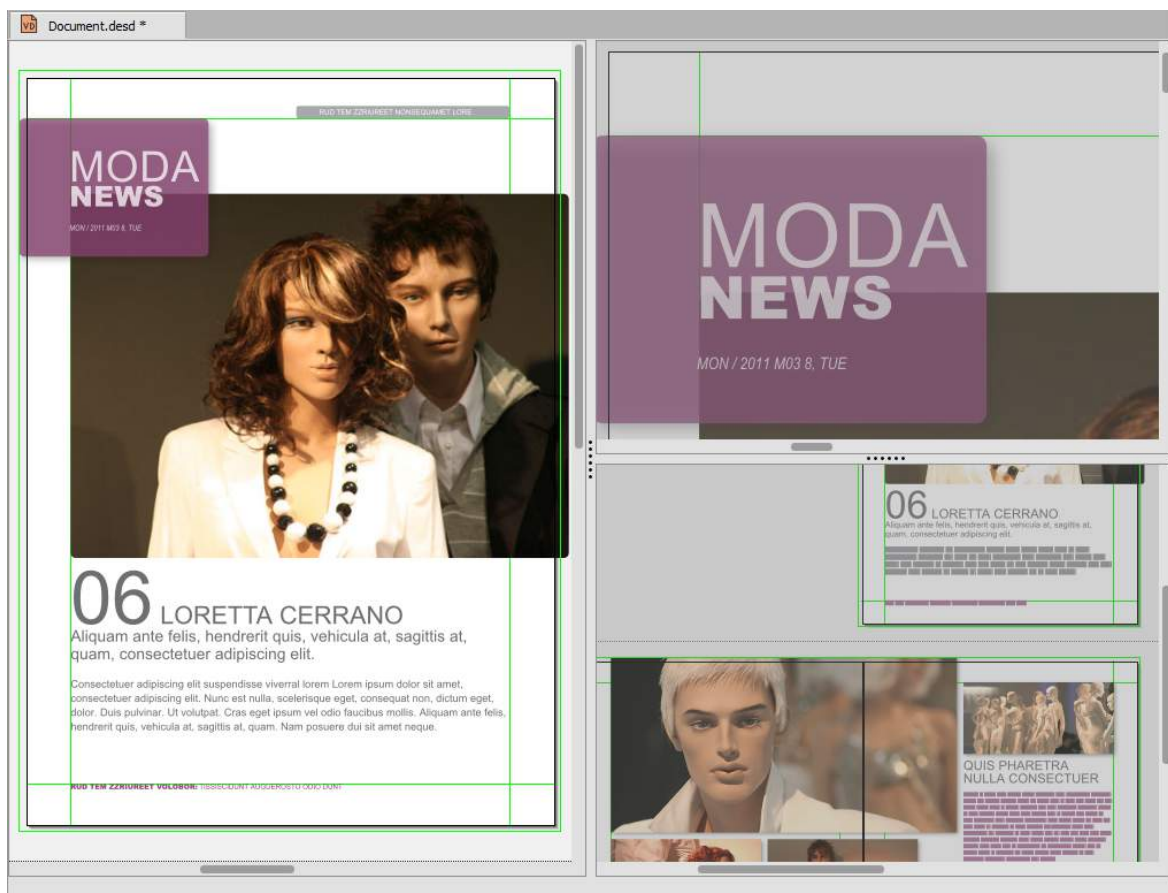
Document.desd *

RUD TEM ZZRIUREET NONSEQUAMET LORE

MODA
NEWS
MON / 2011 M03 8, TUE

06 LORETTA CERRANO
Aliquam ante felis, hendrerit quis, vehicula at, sagittis at, quam, consectetuer adipiscing elit.

Consectetuer adipiscing elit suspendisse viverral lorem Lorem ipsum dolor sit amet, consectetuer adipiscing elit. Nunc est nulla, scelerisque eget, consequat non, dictum eget, dolor. Duis pulvinar. Ut volutpat. Cras eget ipsum vel odio faucibus mollis. Aliquam ante felis, hendrerit quis, vehicula at, sagittis at, quam. Nam posuere dui sit amet neque.

RUD TEM ZZRIUREET VOLOBOR: TISSISCIDUNT AUGUEROSTO ODIO DUNT

MODA
NEWS
MON / 2011 M03 8, TUE

06 LORETTA CERRANO
Aliquam ante felis, hendrerit quis, vehicula at, sagittis at, quam, consectetuer adipiscing elit.

QUIS PHARETRA
NULLA CONSECTUER